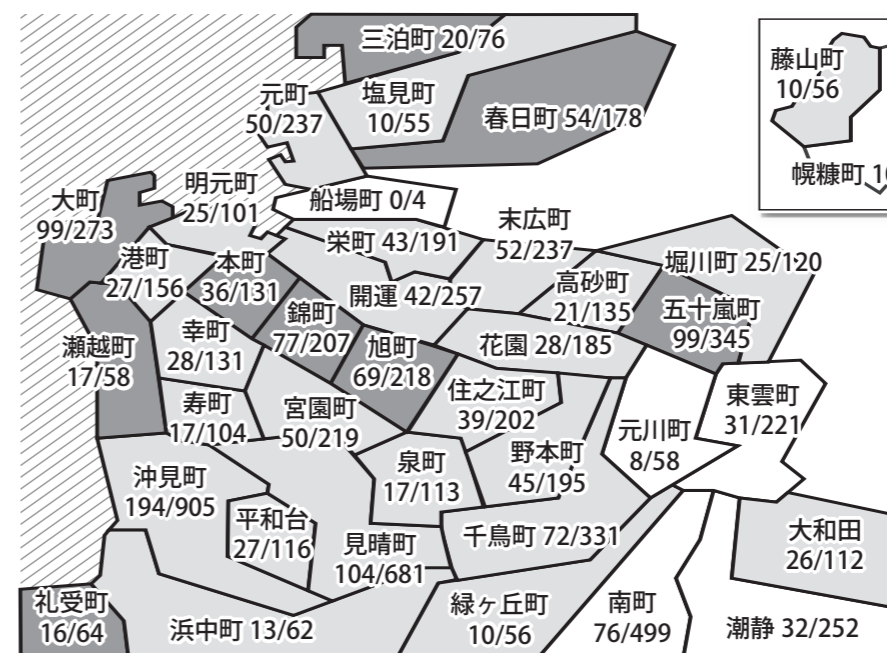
三泊町 20/76

元町 50/237

塩見町 10/55

春日町 54/178

藤山町 10/56

幌糠町 1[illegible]

大町 99/273

明元町 25/101

船場町 0/4

末広町 52/237

栄町 43/191

港町 27/156

本町 36/131

高砂町 21/135

堀川町 25/120

開運 42/257

錦町 77/207

五十嵐町 99/345

瀬越町 17/58

幸町 28/131

旭町 69/218

花園 28/185

住之江町 39/202

東雲町 31/221

寿町 17/104

宮園町 50/219

元川町 8/58

泉町 17/113

野本町 45/195

沖見町 194/905

平和台 27/116

千鳥町 72/331

大和田 26/112

見晴町 104/681

礼受町 16/64

浜中町 13/62

緑ヶ丘町 10/56

南町 76/499

潮静 32/252